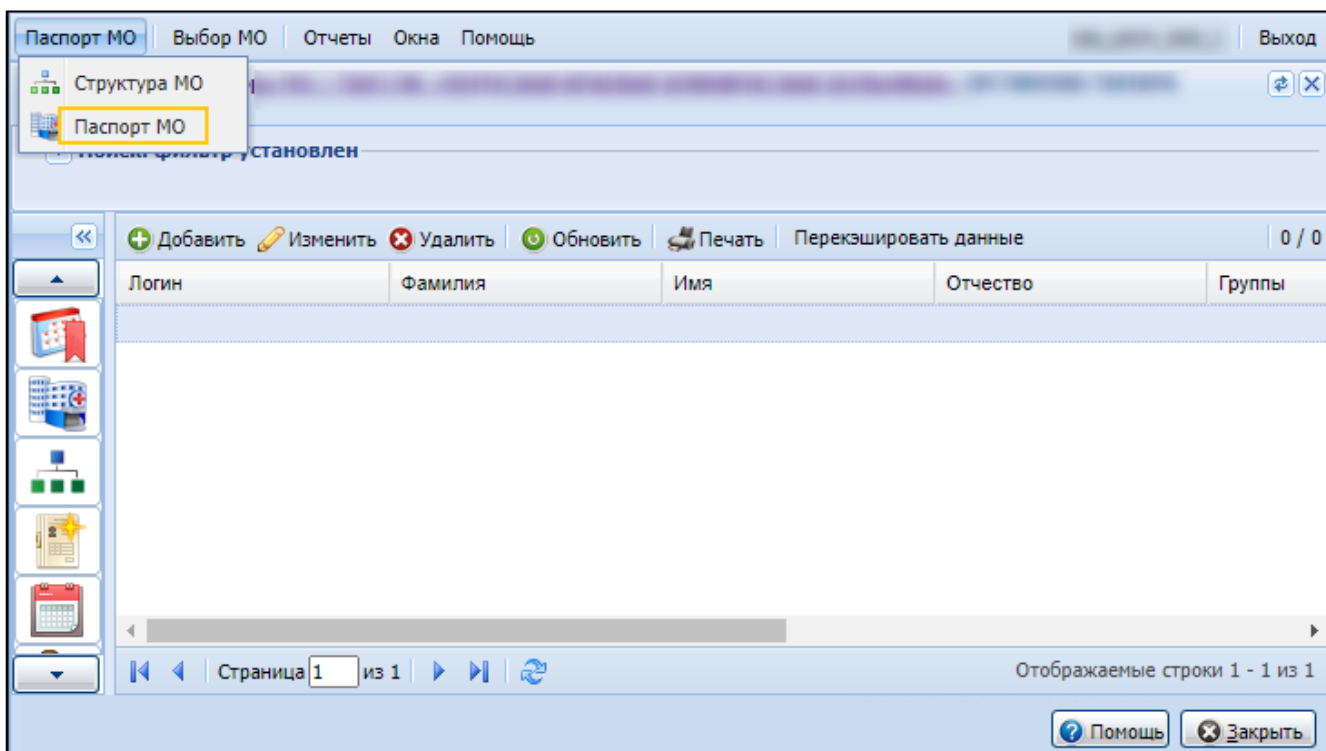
Паспорт МО | Выбор МО | Отчеты | Окна | Помощь | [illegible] | Выход

Структура МО
Паспорт МО

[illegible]

Поиск: фильтр установлен

Добавить | Изменить | Удалить | Обновить | Печать | Перекэшировать данные | 0 / 0

| Логин | Фамилия | Имя | Отчество | Группы |
|---|---|---|---|---|
| | | | | |

Страница 1 из 1

Отображаемые строки 1 - 1 из 1

Помощь | Закрыть